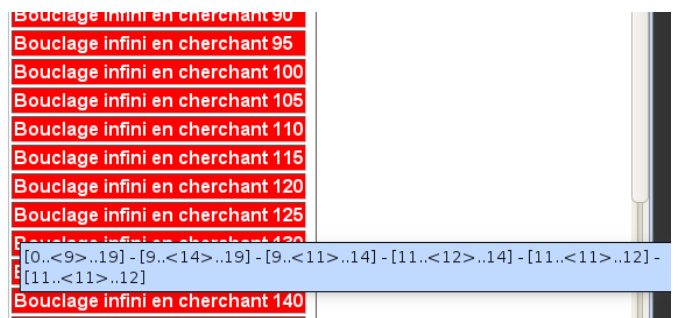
Bouclage infini en cherchant 90
Bouclage infini en cherchant 95
Bouclage infini en cherchant 100
Bouclage infini en cherchant 105
Bouclage infini en cherchant 110
Bouclage infini en cherchant 115
Bouclage infini en cherchant 120
Bouclage infini en cherchant 125
Bouclage infini en cherchant 130
[0..<9>..19] - [9..<14>..19] - [9..<11>..14] - [11..<12>..14] - [11..<11>..12] - [11..<11>..12]
Bouclage infini en cherchant 140